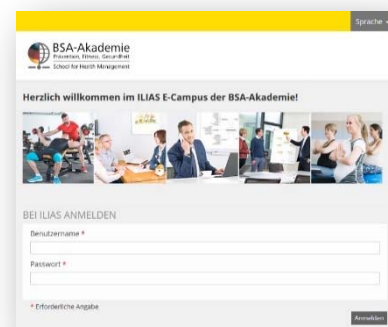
Sprache

BSA-Akademie
Prävention, Fitness, Gesundheit
School for Health Management

Herzlich willkommen im ILIAS E-Campus der BSA-Akademie!

BEI ILIAS ANMELDEN

Benutzername *

Passwort *

* Erforderliche Angabe

Anmelden